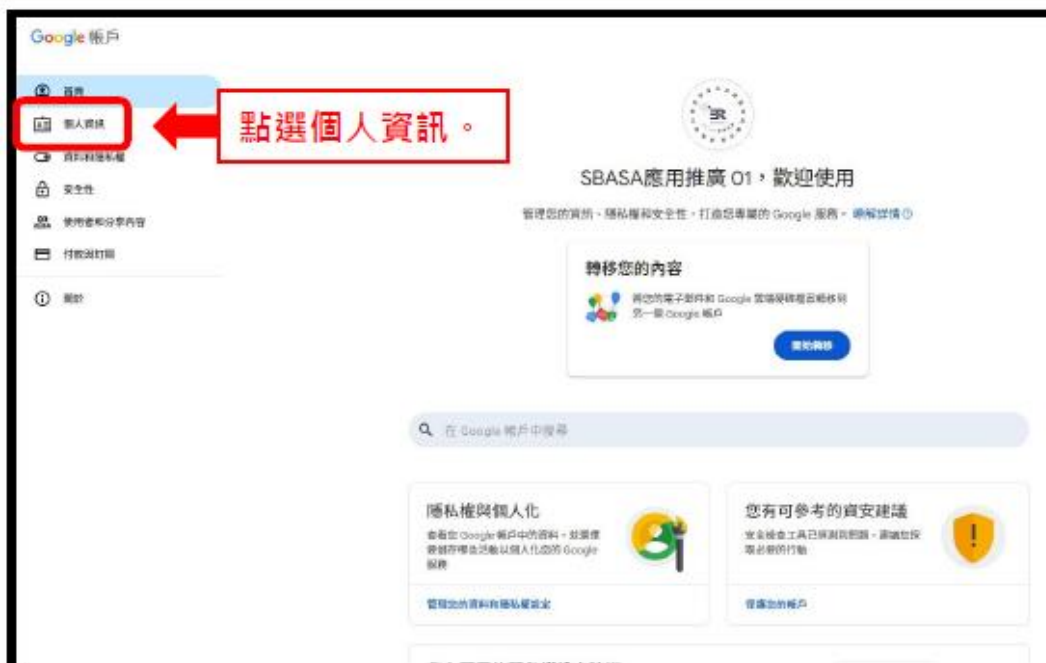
Google 帳戶

首頁
個人資訊
資料和隱私權
安全性
使用者和分享內容
付款和訂閱
關於

點選個人資訊。

SBASA應用推廣 01，歡迎使用

管理您的資訊、隱私權和安全性，打造您專屬的 Google 服務。瞭解詳情

轉移您的內容

將您的電子郵件和 Google 雲端硬碟檔案轉移到另一個 Google 帳戶

開始轉移

在 Google 帳戶中搜尋

隱私權與個人化

查看您 Google 帳戶中的資料，並選擇要儲存哪些活動以個人化您的 Google 服務

管理您的資料和隱私權設定

您有可參考的資安建議

安全檢查工具已偵測到問題，請儘快採取必要的行動

保護您的帳戶